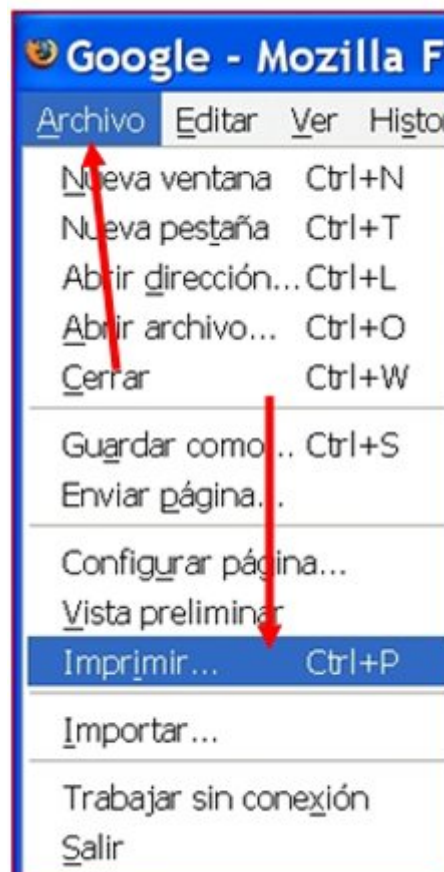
Google - Mozilla F

Archivo Editar Ver Histo

Nueva ventana Ctrl+N
Nueva pestaña Ctrl+T
Abrir dirección... Ctrl+L
Abrir archivo... Ctrl+O
Cerrar Ctrl+W

Guardar como... Ctrl+S
Enviar página...

Configurar página...
Vista preliminar
Imprimir... Ctrl+P

Importar...

Trabajar sin conexión
Salir